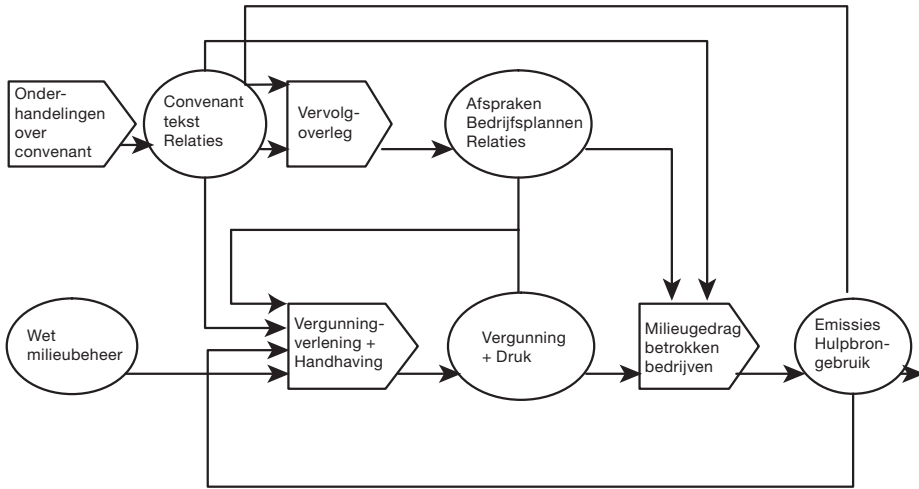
Onderhandelingen over convenant

Convenant tekst Relaties

Vervolgoverleg

Afspraken Bedrijfsplannen Relaties

Wet milieubeheer

Vergunningverlening + Handhaving

Vergunning + Druk

Milieugedrag betrokken bedrijven

Emissies Hulpbrongebruik